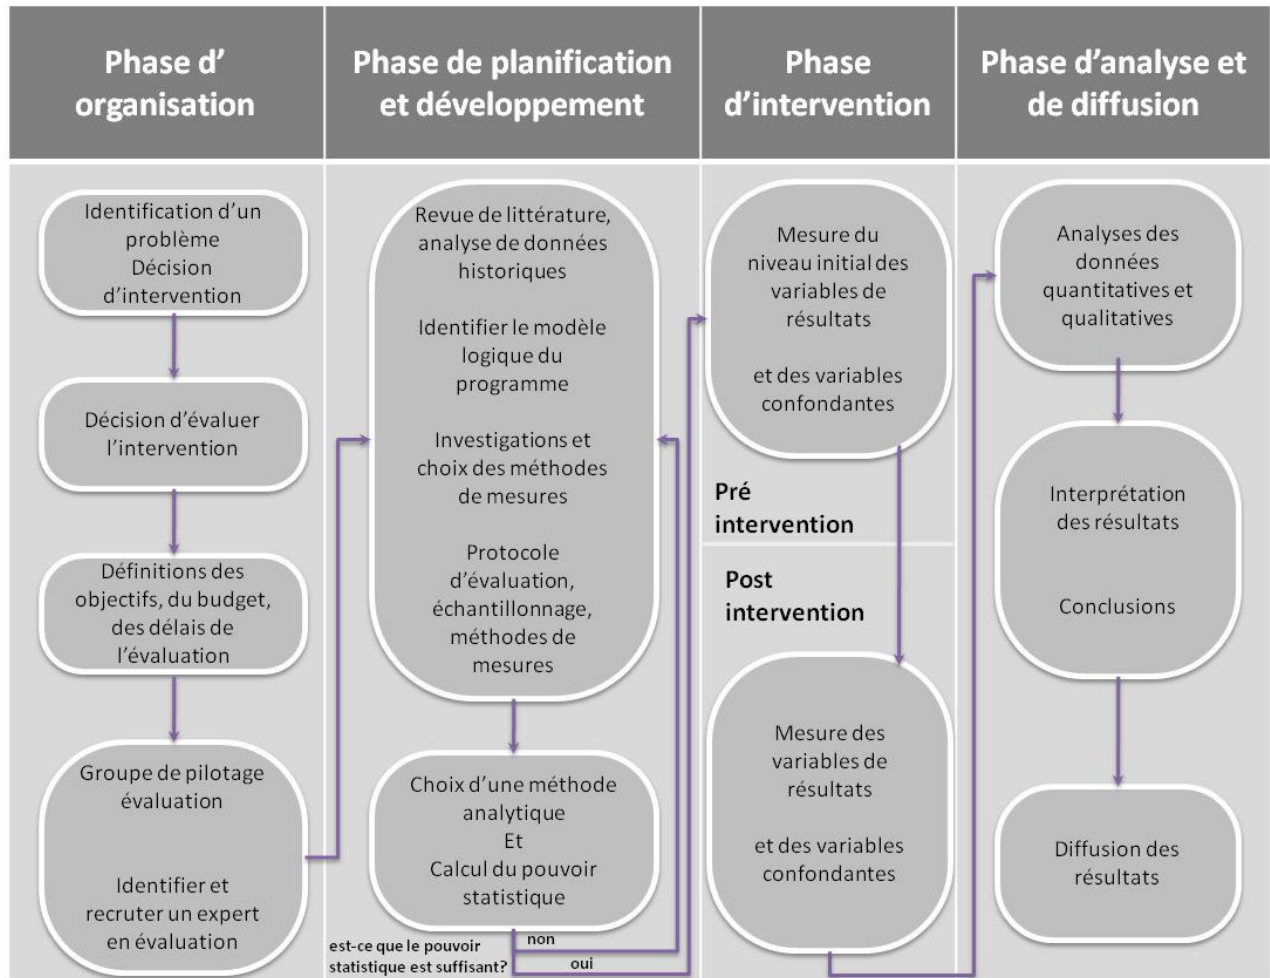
Phase d' organisation

Phase de planification et développement

Phase d'intervention

Phase d'analyse et de diffusion

Identification d'un problème
Décision d'intervention

Décision d'évaluer l'intervention

Définitions des objectifs, du budget, des délais de l'évaluation

Groupe de pilotage évaluation

Identifier et recruter un expert en évaluation

Revue de littérature, analyse de données historiques

Identifier le modèle logique du programme

Investigations et choix des méthodes de mesures

Protocole d'évaluation, échantillonnage, méthodes de mesures

Choix d'une méthode analytique
Et
Calcul du pouvoir statistique

est-ce que le pouvoir statistique est suffisant?

non

oui

Mesure du niveau initial des variables de résultats

et des variables confondantes

Pré intervention

Post intervention

Mesure des variables de résultats

et des variables confondantes

Analyses des données quantitatives et qualitatives

Interprétation des résultats

Conclusions

Diffusion des résultats